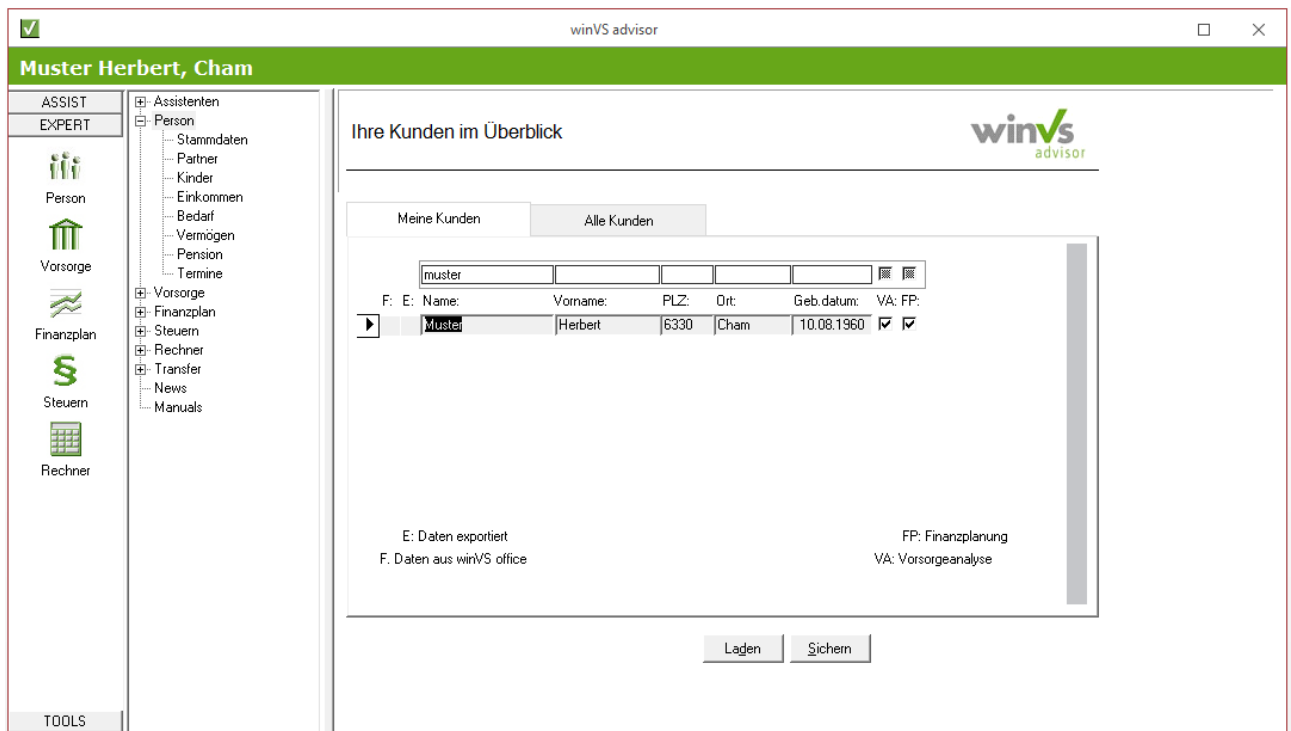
winVS advisor

Muster Herbert, Cham

ASSIST
EXPERT
Person
Vorsorge
Finanzplan
Steuern
Rechner
TOOLS

Assistenten
Person
Stammdaten
Partner
Kinder
Einkommen
Bedarf
Vermögen
Pension
Termine
Vorsorge
Finanzplan
Steuern
Rechner
Transfer
News
Manuals

Ihre Kunden im Überblick

winVS advisor

Meine Kunden
Alle Kunden

muster

| F: | E: | Name: | Vorname: | PLZ: | Ort: | Geb.datum: | VA: | FP: |
|---|---|---|---|---|---|---|---|---|
| | | Muster | Herbert | 6330 | Cham | 10.08.1960 | ☑ | ☑ |

E: Daten exportiert
F. Daten aus winVS office
FP: Finanzplanung
VA: Vorsorgeanalyse

Laden
Sichern